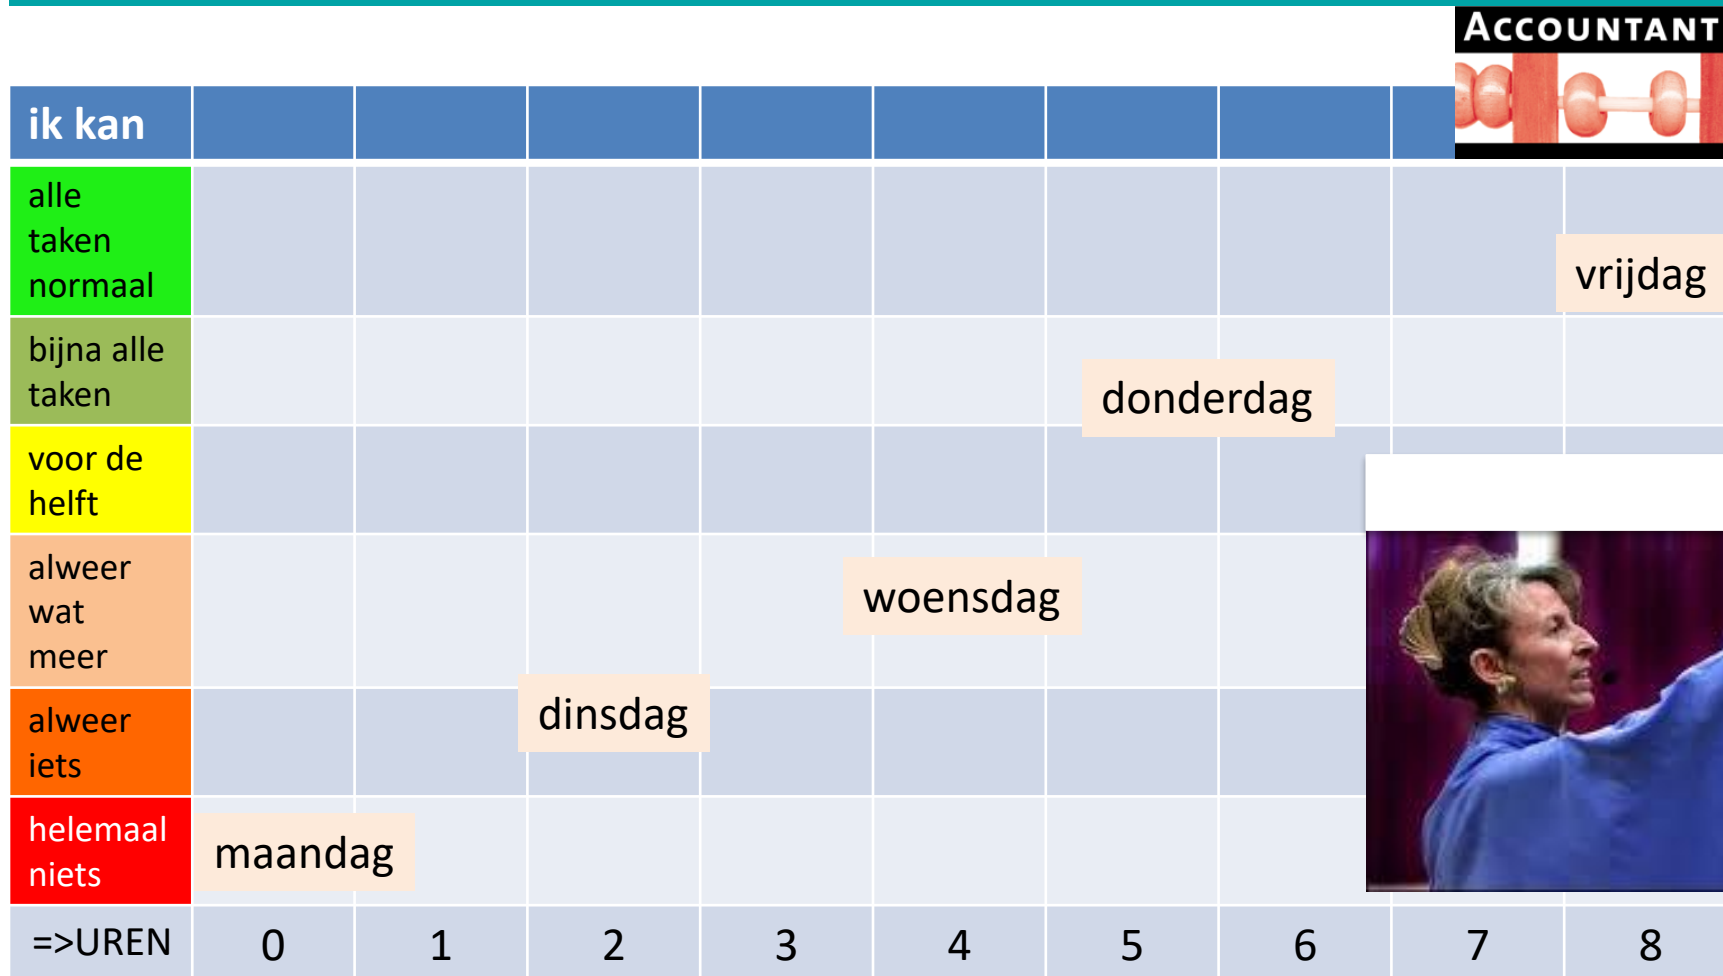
ACCOUNTANT

| ik kan | | | | | | | | | |
|---|---|---|---|---|---|---|---|---|---|
| alle taken normaal | | | | | | | | | vrijdag |
| bijna alle taken | | | | | | donderdag | | | |
| voor de helft | | | | | | | | | |
| alweer wat meer | | | | | woensdag | | | | |
| alweer iets | | | dinsdag | | | | | | |
| helemaal niets | maandag | | | | | | | | |
| =>UREN | 0 | 1 | 2 | 3 | 4 | 5 | 6 | 7 | 8 |